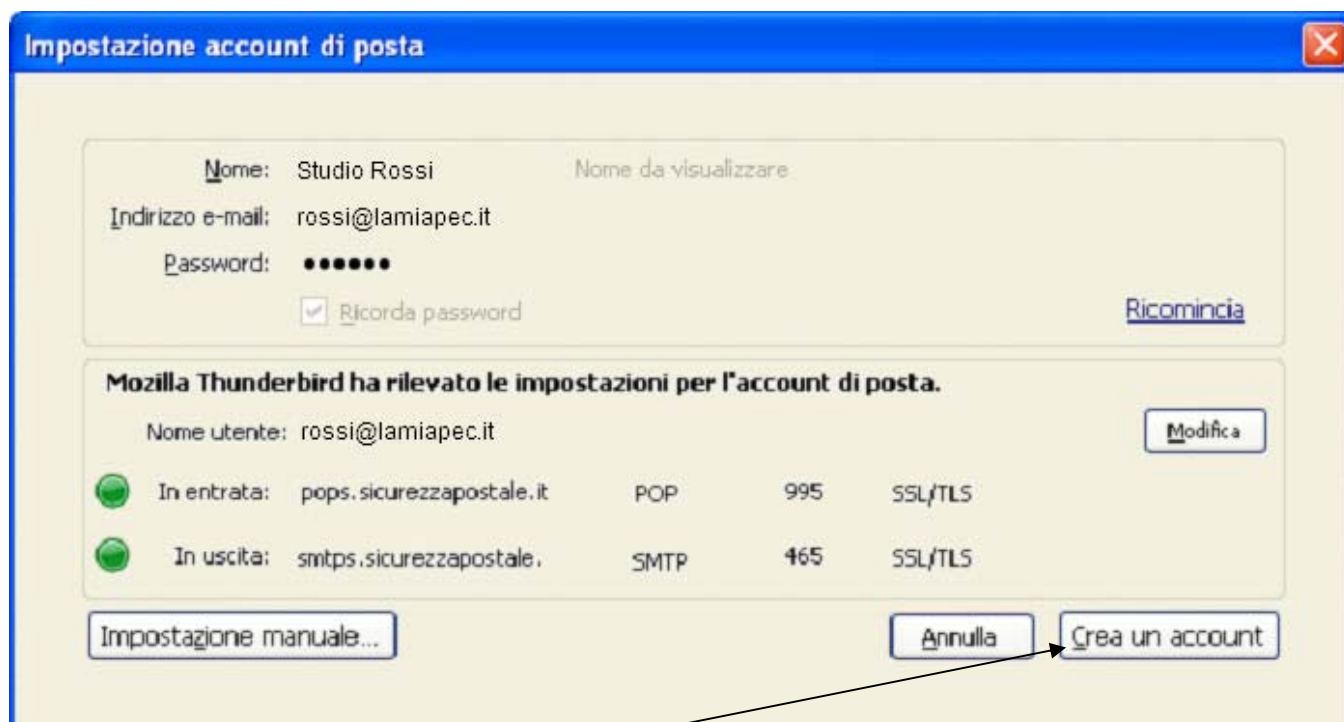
Impostazione account di posta

Nome: Studio Rossi Nome da visualizzare
Indirizzo e-mail: rossi@lamiapec.it
Password: ••••••
Ricorda password
Ricomincia

Mozilla Thunderbird ha rilevato le impostazioni per l'account di posta.
Nome utente: rossi@lamiapec.it
Modifica

| In entrata: | pops.sicurezzapostale.it | POP | 995 | SSL/TLS |
|---|---|---|---|---|
| In uscita: | smtps.sicurezzapostale. | SMTP | 465 | SSL/TLS |

Impostazione manuale...
Annulla
Crea un account